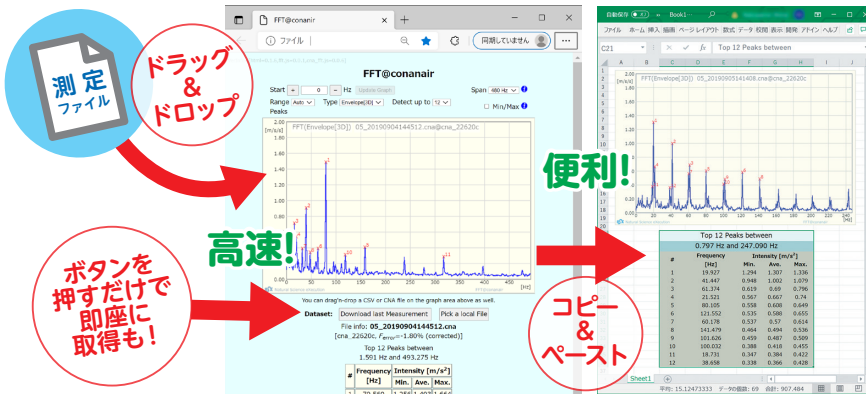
測定
ファイル

ドラッグ
&
ドロップ

FFT@conanair
ファイル
同期していません

FFT@conanair
Start 0 Hz Update Graph
Span 480 Hz
Range Auto Type Envelope[3D] Detect up to 12
Peaks
Min/Max

FFT(Envelope[3D]) 05_20190904144512.cna@cna_22620c
[m/s²]
[Hz]

高速!

ボタンを
押すだけで
即座に
取得も!

You can drag'n-drop a CSV or CNA file on the graph area above as well.
Dataset: Download last Measurement Pick a local File
File info: 05_20190904144512.cna
[cna_22620c, $f_{error}$=-1.80% (corrected)]
Top 12 Peaks between
1.591 Hz and 493.275 Hz

| # | Frequency [Hz] | Intensity [m/s²] Min. | Ave. | Max. |
|---|---|---|---|---|

便利!

自動保存 Book1
ファイル ホーム 挿入 描画 ページレイアウト 数式 データ 校閲 表示 開発 アドイン ヘルプ
C21 fx Top 12 Peaks between

FFT(Envelope[3D]) 05_20190904141408.cna@cna_22620c

Top 12 Peaks between
0.797 Hz and 247.090 Hz

| # | Frequency [Hz] | Intensity [m/s²] Min. | Ave. | Max. |
|---|---|---|---|---|
| 1 | 19.927 | 1.294 | 1.307 | 1.336 |
| 2 | 41.447 | 0.948 | 1.002 | 1.079 |
| 3 | 61.374 | 0.619 | 0.69 | 0.796 |
| 4 | 21.521 | 0.567 | 0.667 | 0.74 |
| 5 | 80.105 | 0.558 | 0.608 | 0.649 |
| 6 | 121.552 | 0.535 | 0.588 | 0.655 |
| 7 | 60.178 | 0.537 | 0.57 | 0.614 |
| 8 | 141.479 | 0.464 | 0.494 | 0.536 |
| 9 | 101.626 | 0.459 | 0.487 | 0.509 |
| 10 | 100.032 | 0.388 | 0.418 | 0.455 |
| 11 | 18.731 | 0.347 | 0.384 | 0.422 |
| 12 | 38.658 | 0.338 | 0.366 | 0.428 |

Sheet1
平均: 15.12473333 データの個数: 69 合計: 907.484

コピー
&
ペースト